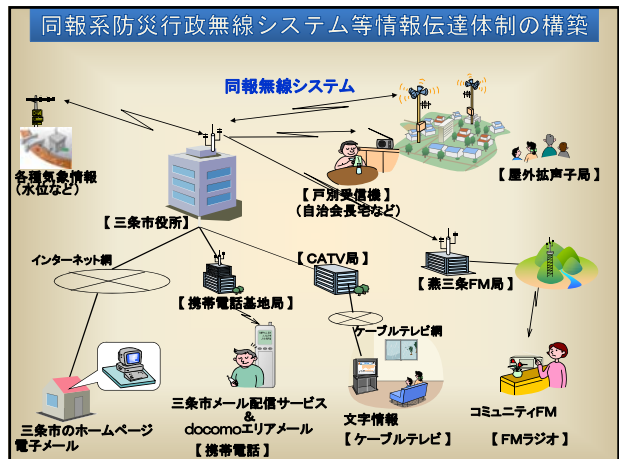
同報系防災行政無線システム等情報伝達体制の構築

同報無線システム

各種気象情報
（水位など）

【三条市役所】

【戸別受信機】
（自治会長宅など）

【屋外拡声子局】

インターネット網

【携帯電話基地局】

【CATV局】

【燕三条FM局】

ケーブルテレビ網

三条市のホームページ
電子メール

三条市メール配信サービス
&
docomoエリアメール
【携帯電話】

文字情報
【ケーブルテレビ】

コミュニティFM
【FMラジオ】